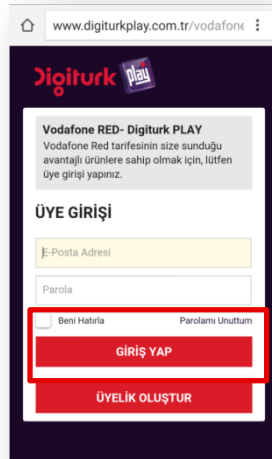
www.digiturkplay.com.tr/vodafone

Digiturk play

Vodafone RED- Digiturk PLAY
Vodafone Red tarifesinin size sunduğu avantajlı ürünlere sahip olmak için, lütfen üye girişi yapınız.

ÜYE GİRİŞİ

E-Posta Adresi

Parola

Beni Hatırla

Parolamı Unuttum

GİRİŞ YAP

ÜYELİK OLUŞTUR